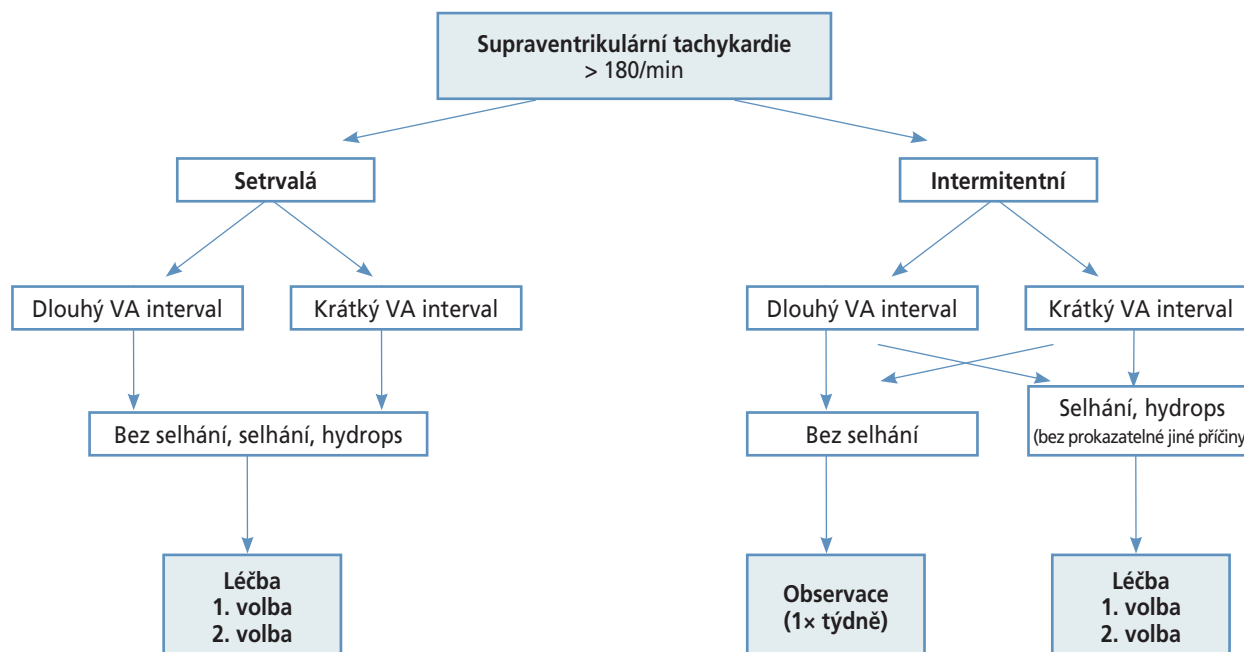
Supraventrikulární tachykardie
> 180/min

Setrvalá

Intermitentní

Dlouhý VA interval

Krátký VA interval

Dlouhý VA interval

Krátký VA interval

Bez selhání, selhání, hydrops

Bez selhání

Selhání, hydrops
(bez prokazatelné jiné příčiny

Léčba
1. volba
2. volba

Observace
(1× týdně)

Léčba
1. volba
2. volba